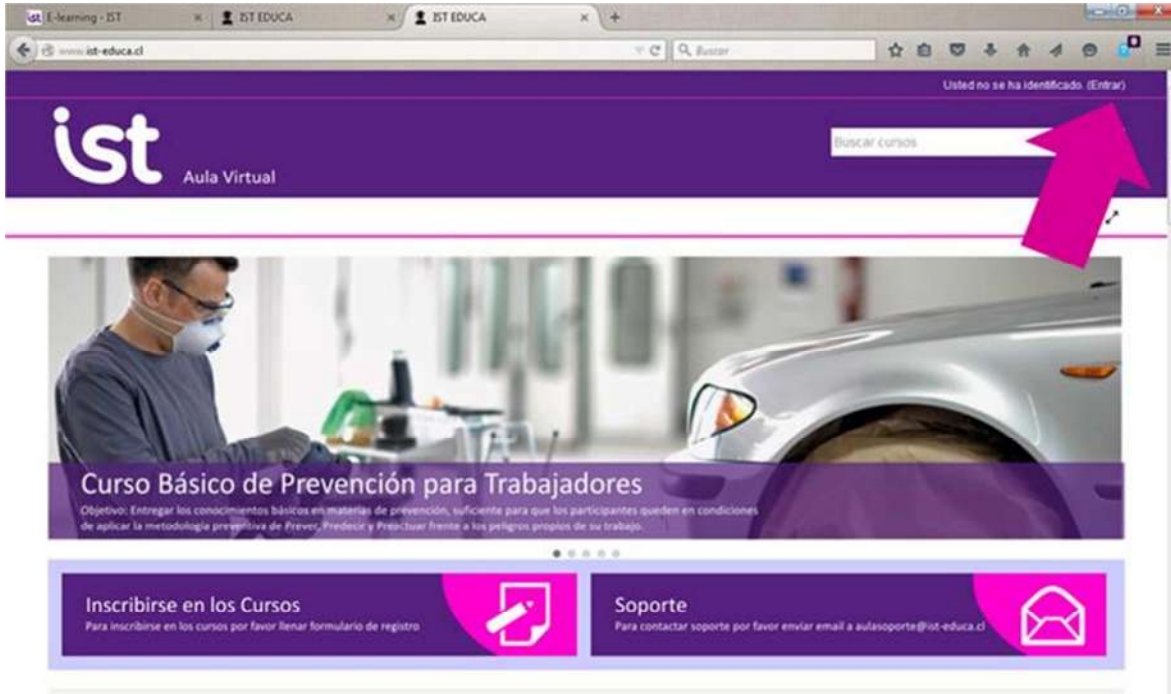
E-learning - IST
IST EDUCA
IST EDUCA
www.ist-educa.cl
Buscar

Usted no se ha identificado. (Entrar)

ist
Aula Virtual

Buscar cursos

Curso Básico de Prevención para Trabajadores
Objetivo: Entregar los conocimientos básicos en materias de prevención, suficiente para que los participantes queden en condiciones de aplicar la metodología preventiva de Prever, Predecir y Preactuar frente a los peligros propios de su trabajo.

Inscribirse en los Cursos
Para inscribirse en los cursos por favor llenar formulario de registro

Soporte
Para contactar soporte por favor enviar email a aulasoporte@ist-educa.cl